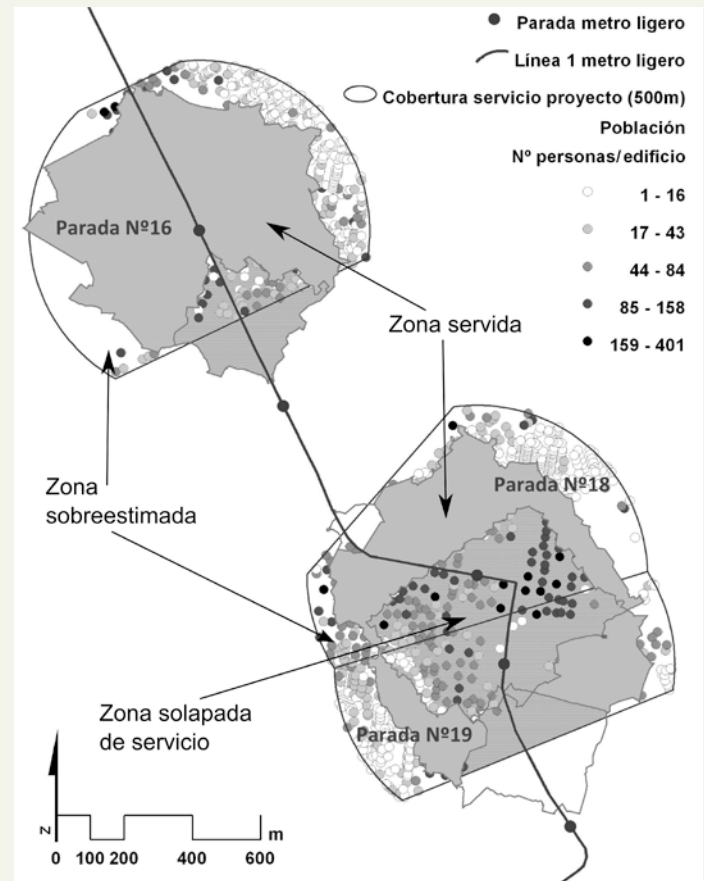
Parada metro ligero
Línea 1 metro ligero
Cobertura servicio proyecto (500m)
Población
Nº personas/edificio
1 - 16
17 - 43
44 - 84
85 - 158
159 - 401

Parada Nº16
Zona servida
Parada Nº18
Zona sobreestimada
Zona solapada de servicio
Parada Nº19

N
m
0 100 200 400 600